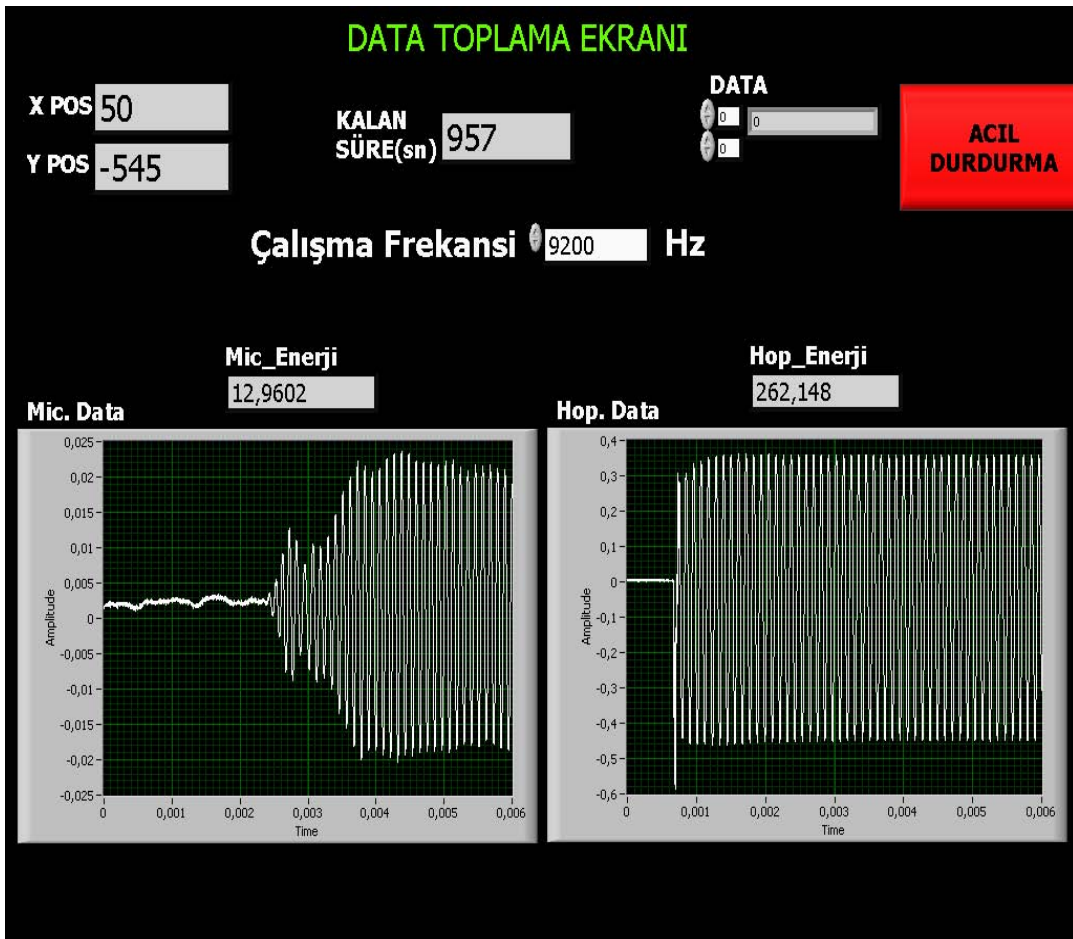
DATA TOPLAMA EKRANI

X POS 50

Y POS -545

KALAN SÜRE(sn) 957

DATA

0 0

0

ACIL DURDURMA

Çalışma Frekansi 9200 Hz

Mic_Enerji

12,9602

Mic. Data

0,025
0,02
0,015
0,01
0,005
0
-0,005
-0,01
-0,015
-0,02
-0,025

Amplitude

0 0,001 0,002 0,003 0,004 0,005 0,006

Time

Hop_Enerji

262,148

Hop. Data

0,4
0,3
0,2
0,1
0
-0,1
-0,2
-0,3
-0,4
-0,5
-0,6

Amplitude

0 0,001 0,002 0,003 0,004 0,005 0,006

Time